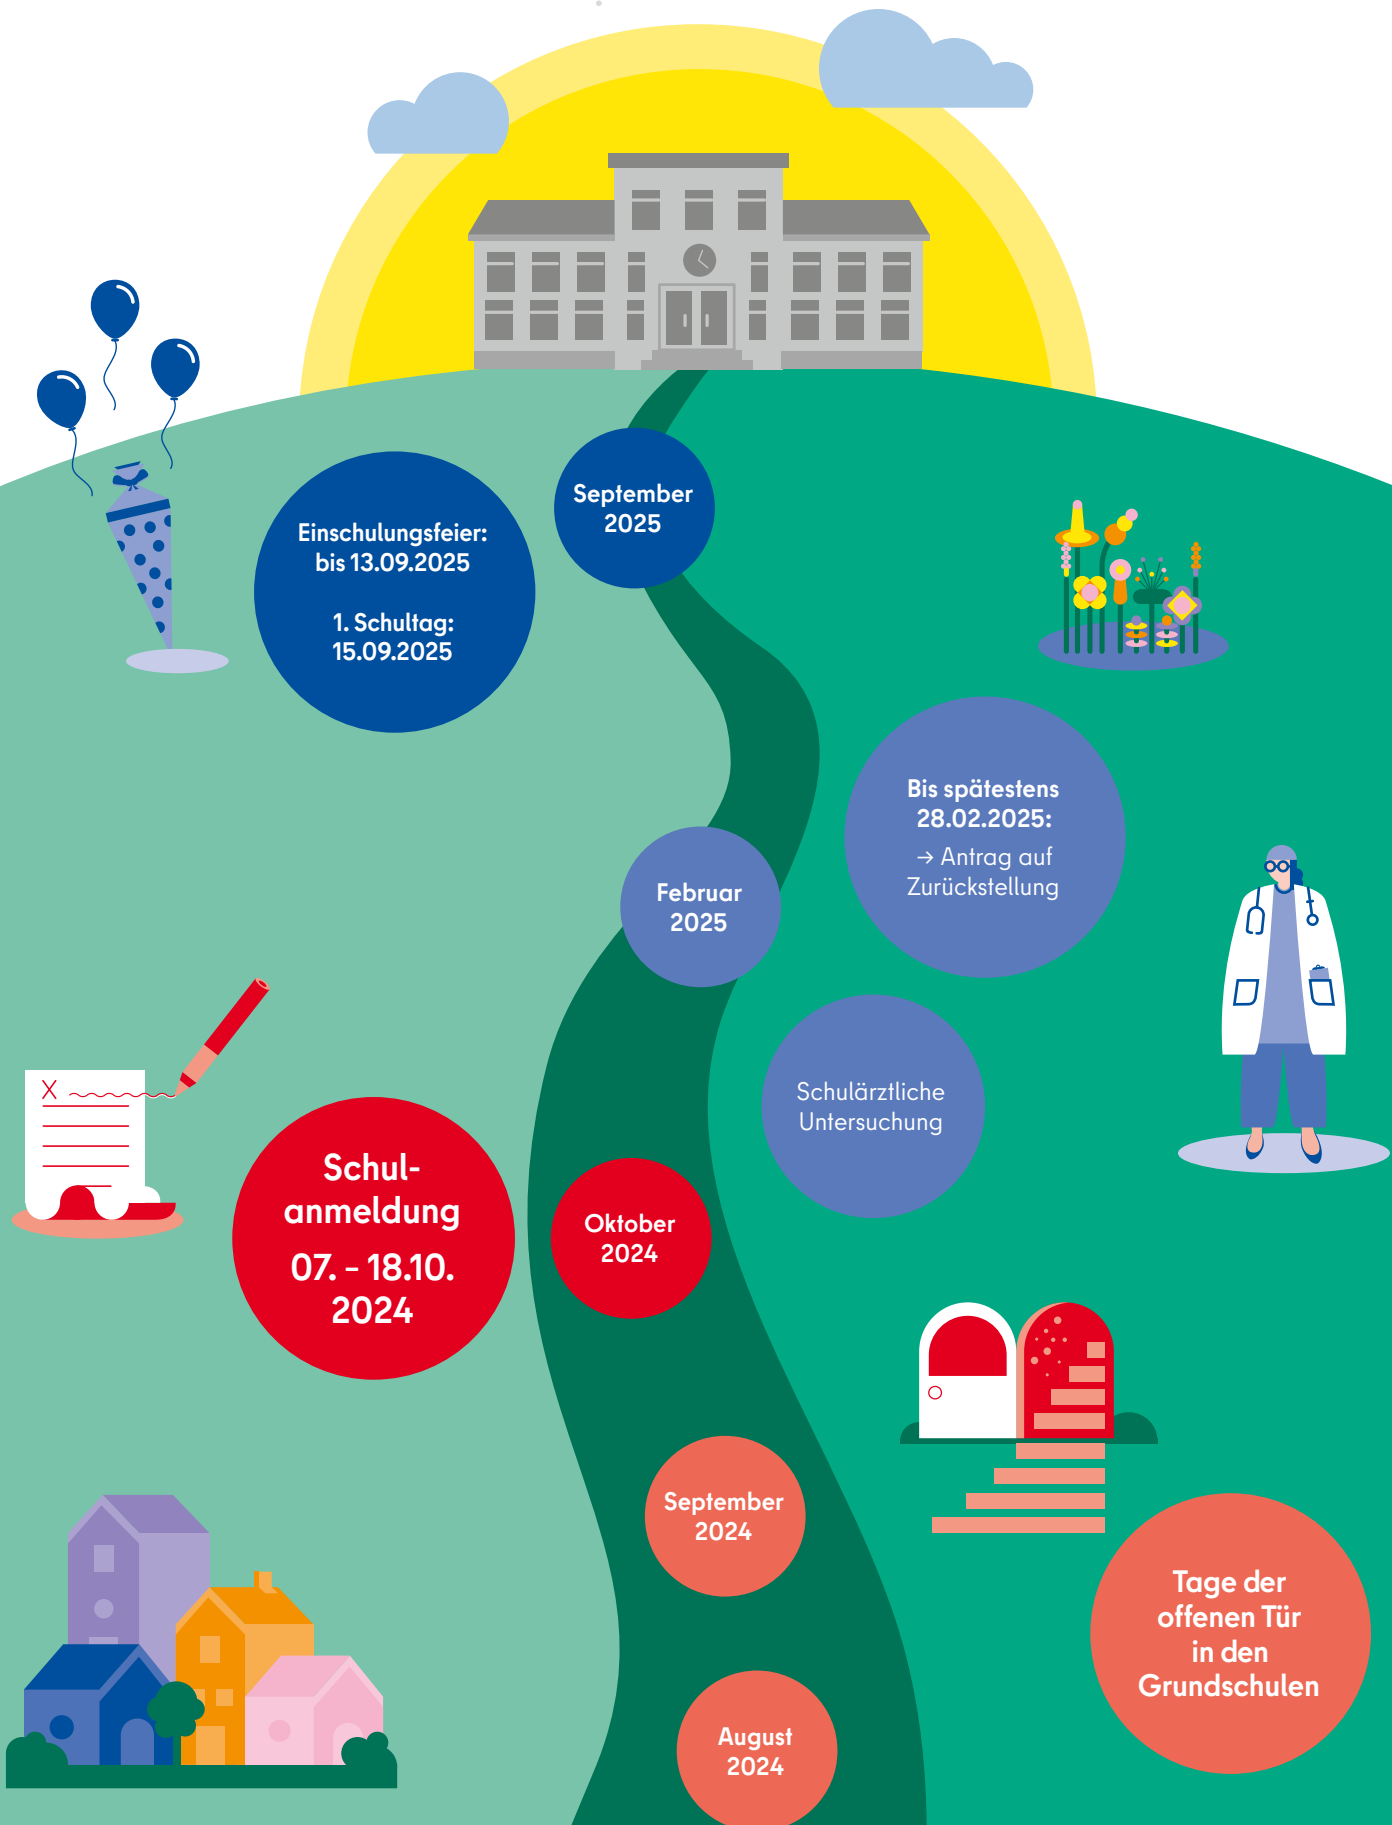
September 2025

Einschulungsfeier: bis 13.09.2025

1. Schultag: 15.09.2025

Bis spätestens 28.02.2025:
→ Antrag auf Zurückstellung

Februar 2025

Schulärztliche Untersuchung

Schulanmeldung
07. - 18.10. 2024

Oktober 2024

September 2024

Tage der offenen Tür in den Grundschulen

August 2024